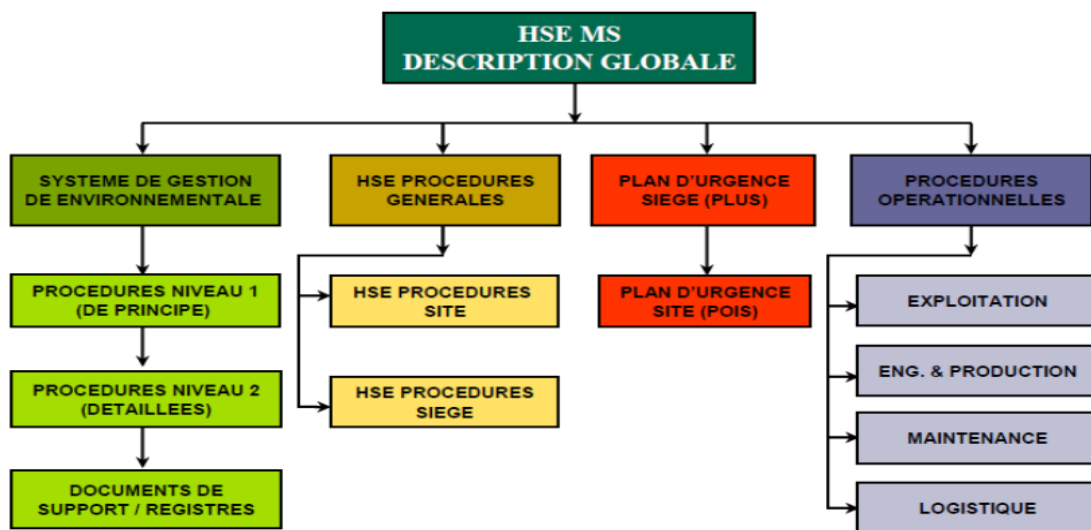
HSE MS
DESCRIPTION GLOBALE

SYSTEME DE GESTION DE ENVIRONNEMENTALE

PROCEDURES NIVEAU 1 (DE PRINCIPE)

PROCEDURES NIVEAU 2 (DETAILLEES)

DOCUMENTS DE SUPPORT / REGISTRES

HSE PROCEDURES GENERALES

HSE PROCEDURES SITE

HSE PROCEDURES SIEGE

PLAN D'URGENCE SIEGE (PLUS)

PLAN D'URGENCE SITE (POIS)

PROCEDURES OPERATIONNELLES

EXPLOITATION

ENG. & PRODUCTION

MAINTENANCE

LOGISTIQUE